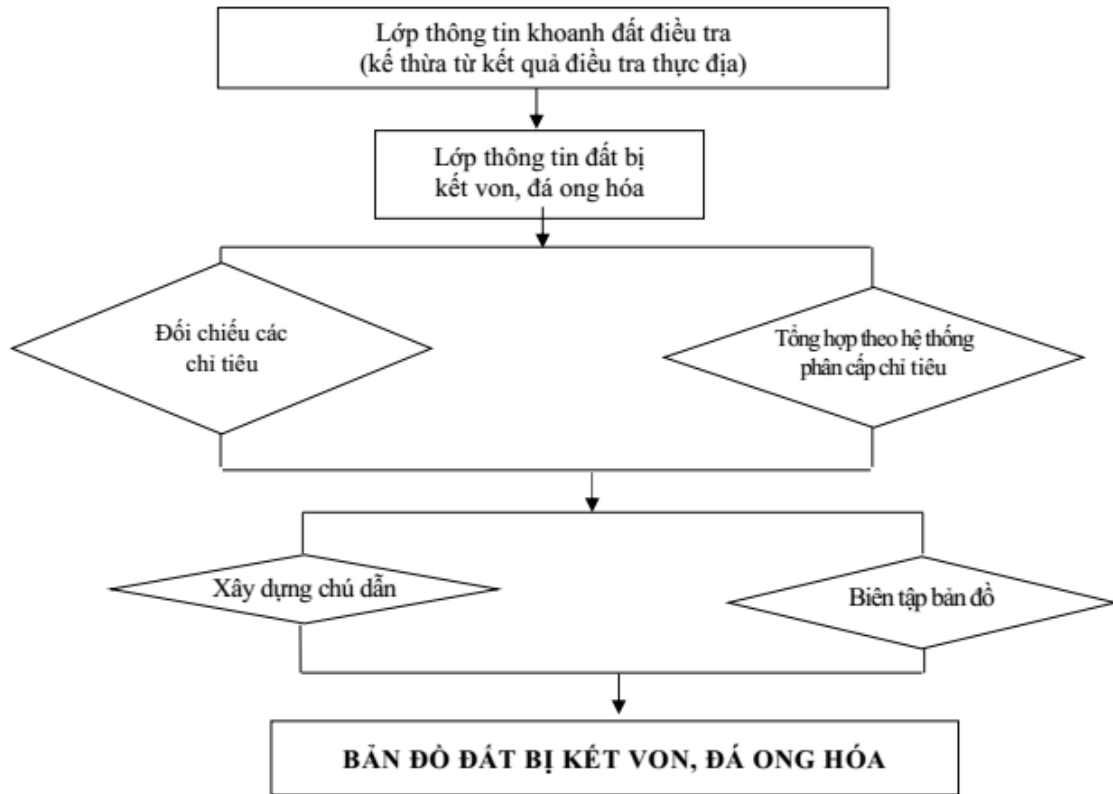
Lớp thông tin khoanh đất điều tra
(kế thừa từ kết quả điều tra thực địa)

Lớp thông tin đất bị
kết von, đá ong hóa

Đối chiếu các
chỉ tiêu

Tổng hợp theo hệ thống
phân cấp chỉ tiêu

Xây dựng chú dẫn

Biên tập bản đồ

BẢN ĐỒ ĐẤT BỊ KẾT VON, ĐÁ ONG HÓA